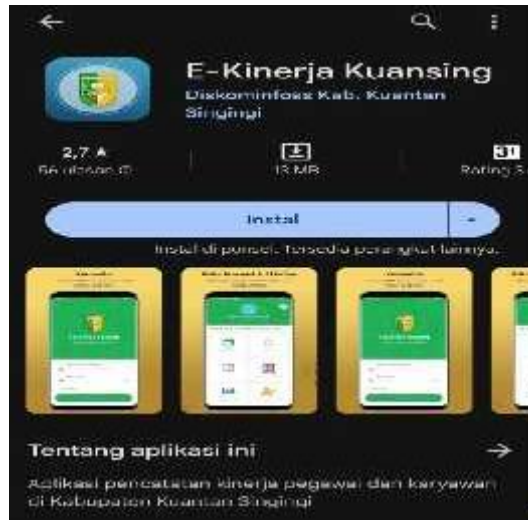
E-Kinerja Kuansing
Diskominfoss Kab. Kuantan Singingi

2,7 ★
66 ulasan ⓘ

13 MB

3+
Rating 3

Instal

Instal di ponsel. Tersedia perangkat lainnya.

Tentang aplikasi ini

Aplikasi pencatatan kinerja pegawai dan karyawan di Kabupaten Kuantan Singingi